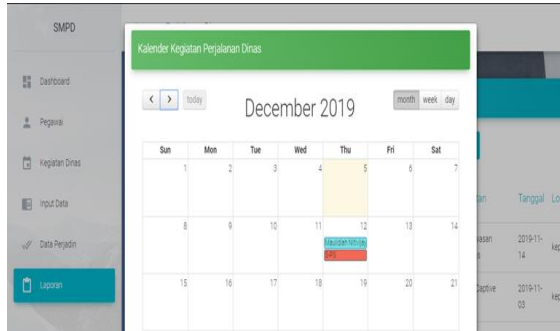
SMPD

Dashboard

Pegawai

Kegiatan Dinas

Input Data

Data Perjadin

Laporan

Kalender Kegiatan Perjalanan Dinas

< > today

December 2019

month week day

| Sun | Mon | Tue | Wed | Thu | Fri | Sat |
|---|---|---|---|---|---|---|
| 1 | 2 | 3 | 4 | 5 | 6 | 7 |
| 8 | 9 | 10 | 11 | 12 Maulidan Nihlija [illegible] | 13 | 14 |
| 15 | 16 | 17 | 18 | 19 | 20 | 21 |

tan

Tanggal

Lo

wasan

2019-11-14

ke

Captive

2019-11-03

ke